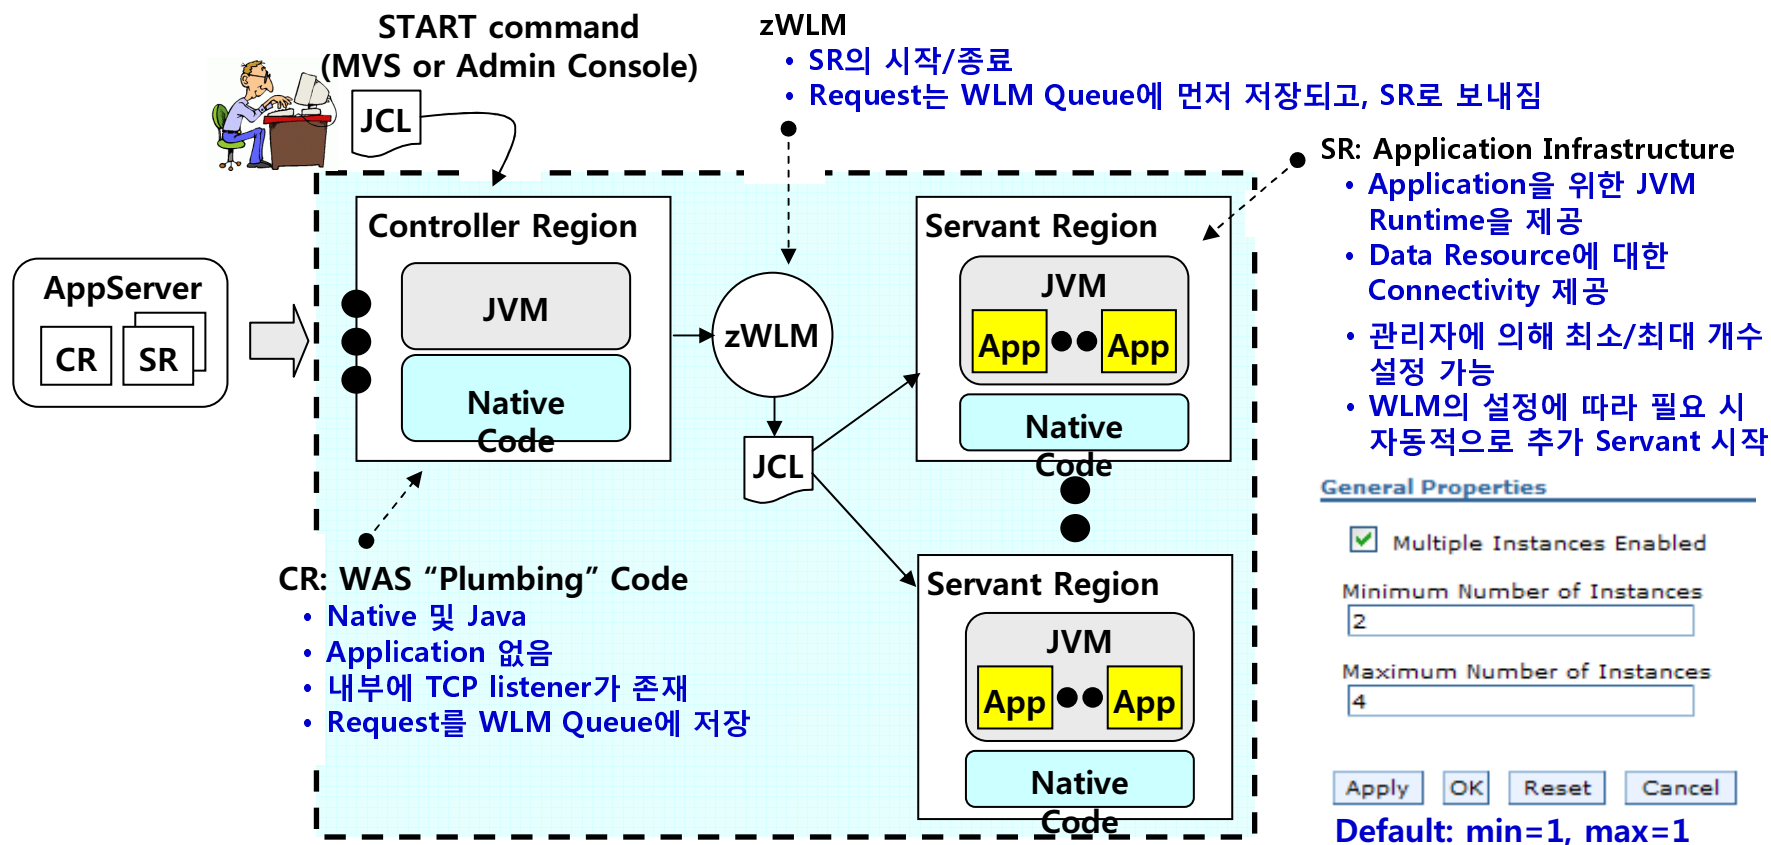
START command
(MVS or Admin Console)

JCL

zWLM
• SR의 시작/종료
• Request는 WLM Queue에 먼저 저장되고, SR로 보내짐

SR: Application Infrastructure
• Application을 위한 JVM Runtime을 제공
• Data Resource에 대한 Connectivity 제공
• 관리자에 의해 최소/최대 개수 설정 가능
• WLM의 설정에 따라 필요 시 자동적으로 추가 Servant 시작

AppServer
CR
SR

Controller Region
JVM
Native Code

zWLM

JCL

Servant Region
JVM
App
App
Native Code

Servant Region
JVM
App
App
Native Code

CR: WAS “Plumbing” Code
• Native 및 Java
• Application 없음
• 내부에 TCP listener가 존재
• Request를 WLM Queue에 저장

General Properties

Multiple Instances Enabled

Minimum Number of Instances
2

Maximum Number of Instances
4

Apply
OK
Reset
Cancel

Default: min=1, max=1